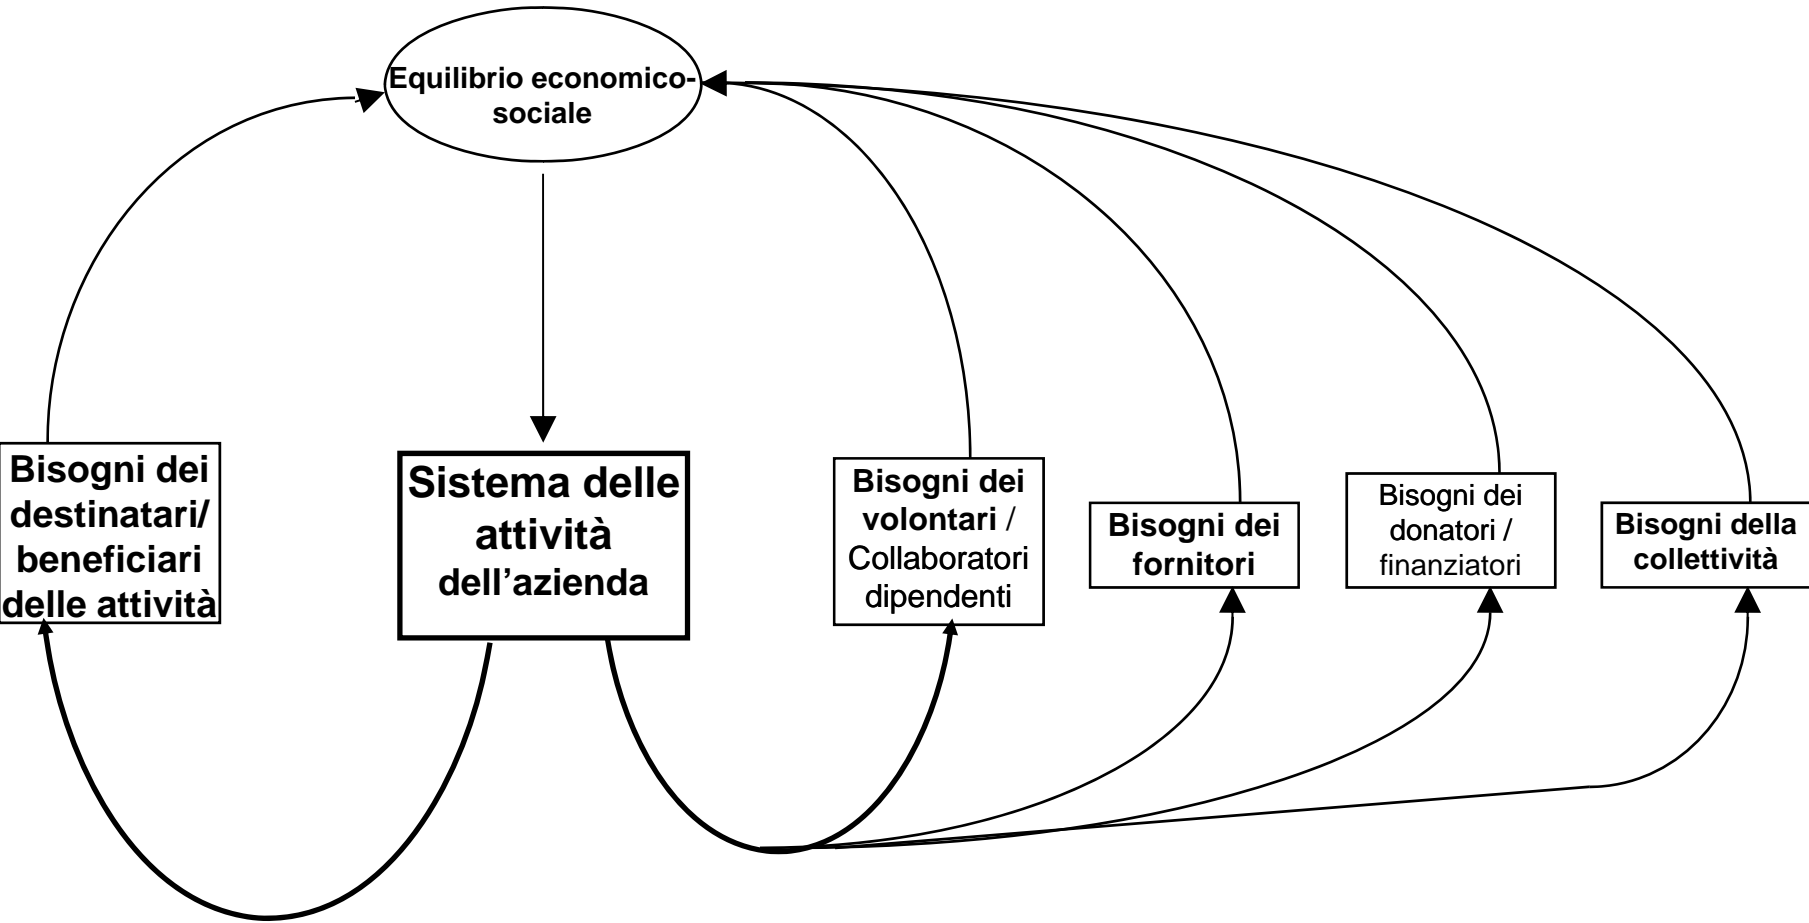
Equilibrio economico-sociale

Bisogni dei destinatari/ beneficiari delle attività

Sistema delle attività dell'azienda

Bisogni dei volontari / Collaboratori dipendenti

Bisogni dei fornitori

Bisogni dei donatori / finanziatori

Bisogni della collettività